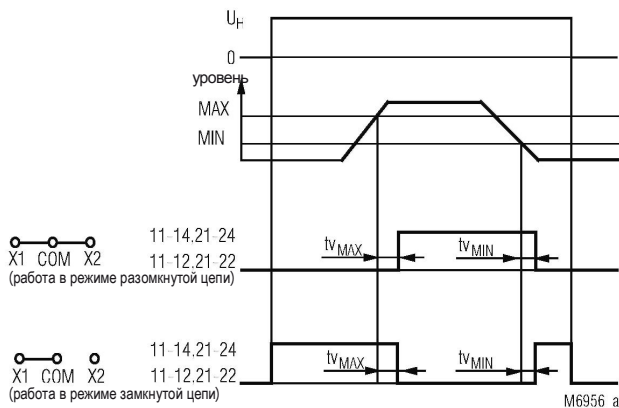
$U_H$

0

уровень

MAX

MIN

X1 COM X2
(работа в режиме разомкнутой цепи)

11-14.21-24
11-12.21-22

$tv_{MAX}$

$tv_{MIN}$

X1 COM X2
(работа в режиме замкнутой цепи)

11-14.21-24
11-12.21-22

$tv_{MAX}$

$tv_{MIN}$

M6956_a